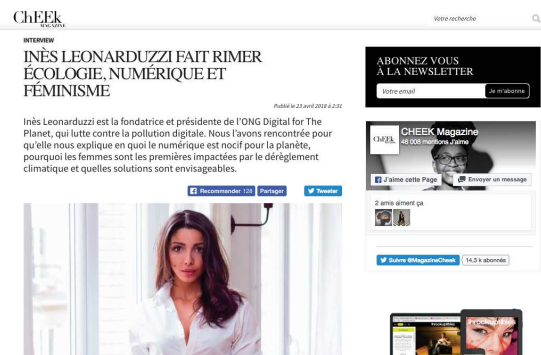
ChEEk MAGAZINE

Votre recherche

INTERVIEW

INÈS LEONARDUZZI FAIT RIMER ÉCOLOGIE, NUMÉRIQUE ET FÉMINISME

Publié le 23 avril 2018 à 2:31

Inès Leonarduzzi est la fondatrice et présidente de l'ONG Digital for The Planet, qui lutte contre la pollution digitale. Nous l'avons rencontrée pour qu'elle nous explique en quoi le numérique est nocif pour la planète, pourquoi les femmes sont les premières impactées par le dérèglement climatique et quelles solutions sont envisageables.

Recommander 128 Partager Tweeter

ABONNEZ VOUS À LA NEWSLETTER

Votre email Je m'abonne

CHEEK Magazine
46 008 mentions J'aime

J'aime cette Page Envoyer un message

2 amis aiment ça

Suivre @MagazineCheek 14,3 k abonnés